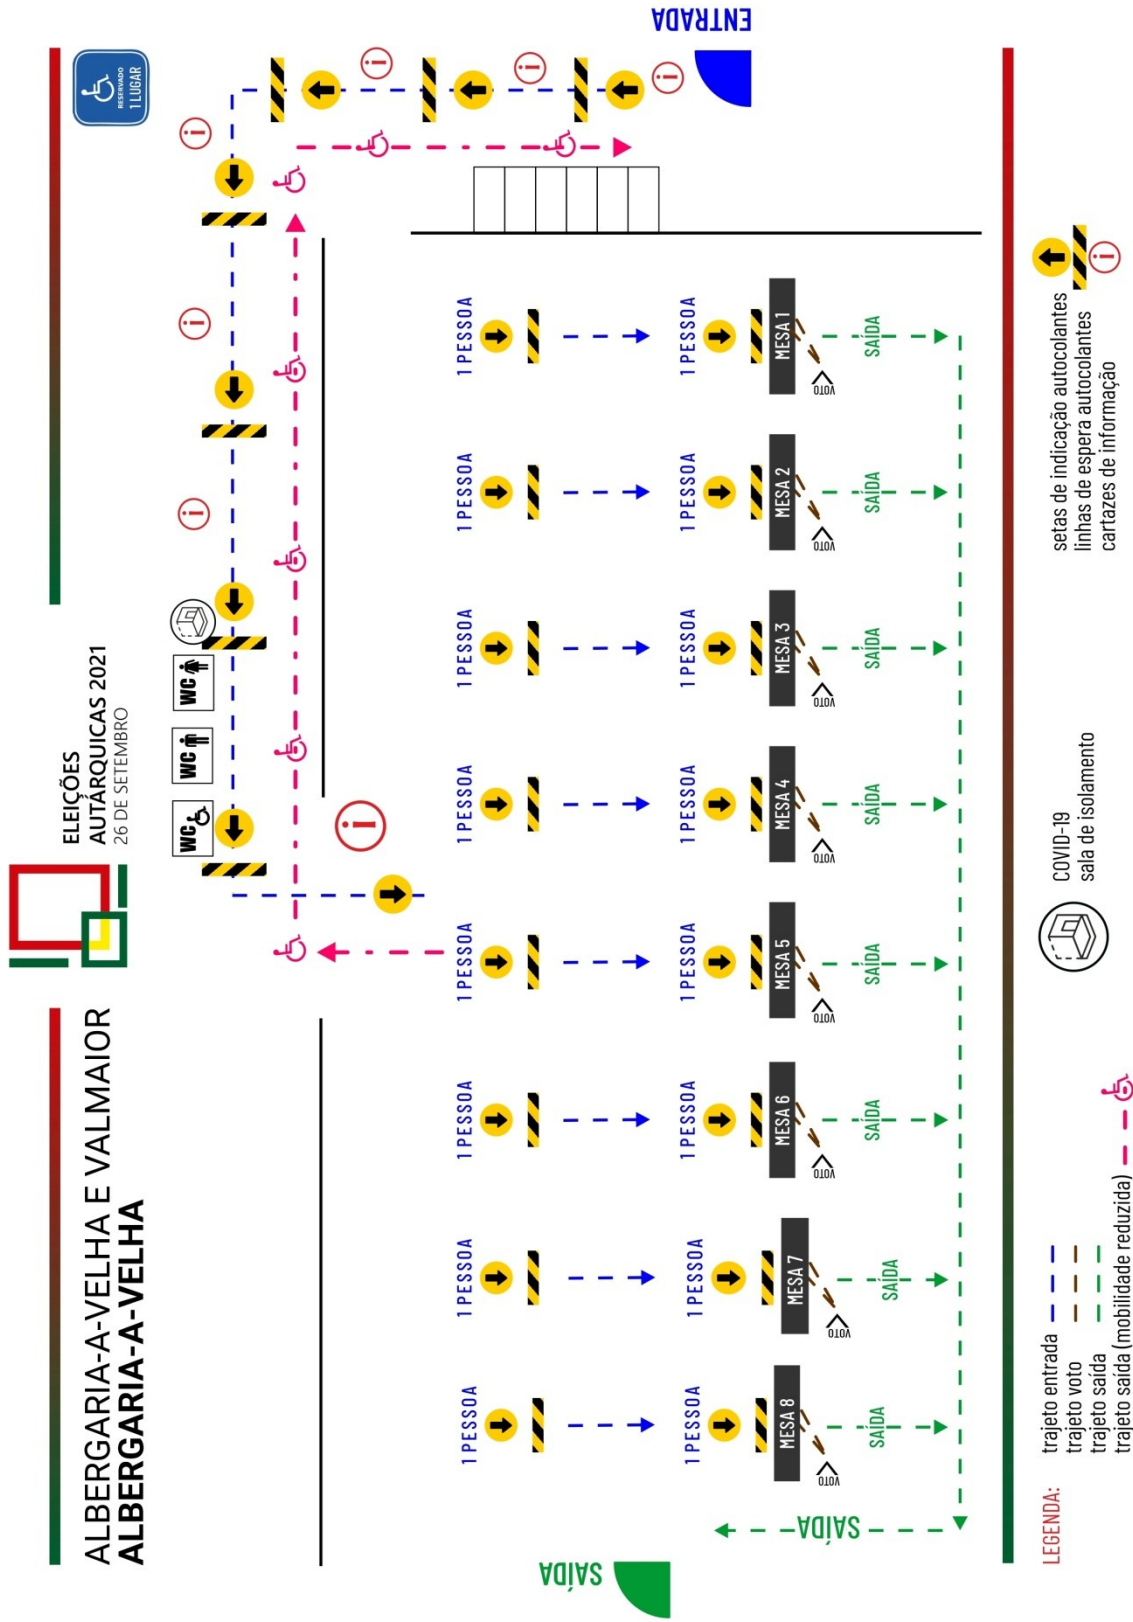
ALBERGARIA-A-VELHA E VALMAIOR
ALBERGARIA-A-VELHA

ELEIÇÕES AUTÁRQUICAS 2021
26 DE SETEMBRO

RESERVADO 1 LUGAR

ENTRADA

WC WC WC

1 PESSOA 1 PESSOA 1 PESSOA 1 PESSOA 1 PESSOA 1 PESSOA 1 PESSOA 1 PESSOA

1 PESSOA 1 PESSOA 1 PESSOA 1 PESSOA 1 PESSOA 1 PESSOA 1 PESSOA 1 PESSOA

MESA 1 VOTO SAÍDA
MESA 2 VOTO SAÍDA
MESA 3 VOTO SAÍDA
MESA 4 VOTO SAÍDA
MESA 5 VOTO SAÍDA
MESA 6 VOTO SAÍDA
MESA 7 VOTO SAÍDA
MESA 8 VOTO SAÍDA

SAÍDA

SAÍDA

LEGENDA:
trajeto entrada
trajeto voto
trajeto saída
trajeto saída (mobilidade reduzida)

COVID-19
sala de isolamento

setas de indicação autocolantes
linhas de espera autocolantes
cartazes de informação